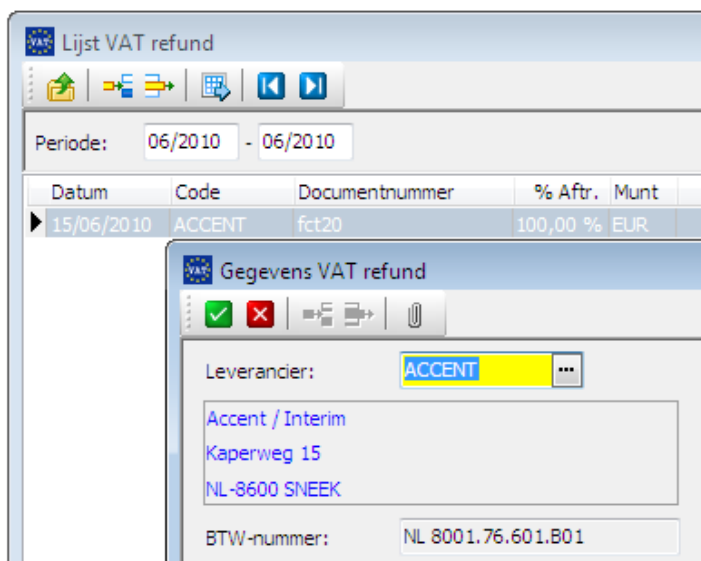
Lijst VAT refund

Periode: 06/2010 - 06/2010

| Datum | Code | Documentnummer | % Aftr. | Munt |
|---|---|---|---|---|
| 15/06/2010 | ACCENT | fct20 | 100,00 % | EUR |

Gegevens VAT refund

Leverancier: ACCENT ...

Accent / Interim
Kaperweg 15
NL-8600 SNEEK

BTW-nummer: NL 8001.76.601.B01